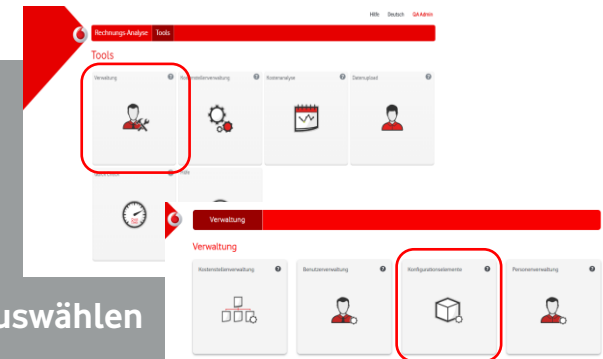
Hilfe Deutsch QA Admin

Rechnungs-Analyse Tools

Tools

Verwaltung

Kostenstellenverwaltung

Kostenanalyse

Datenupload

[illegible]

Hilfe

Verwaltung

Verwaltung

Kostenstellenverwaltung

Benutzerverwaltung

Konfigurationselemente

Personenverwaltung

uswählen